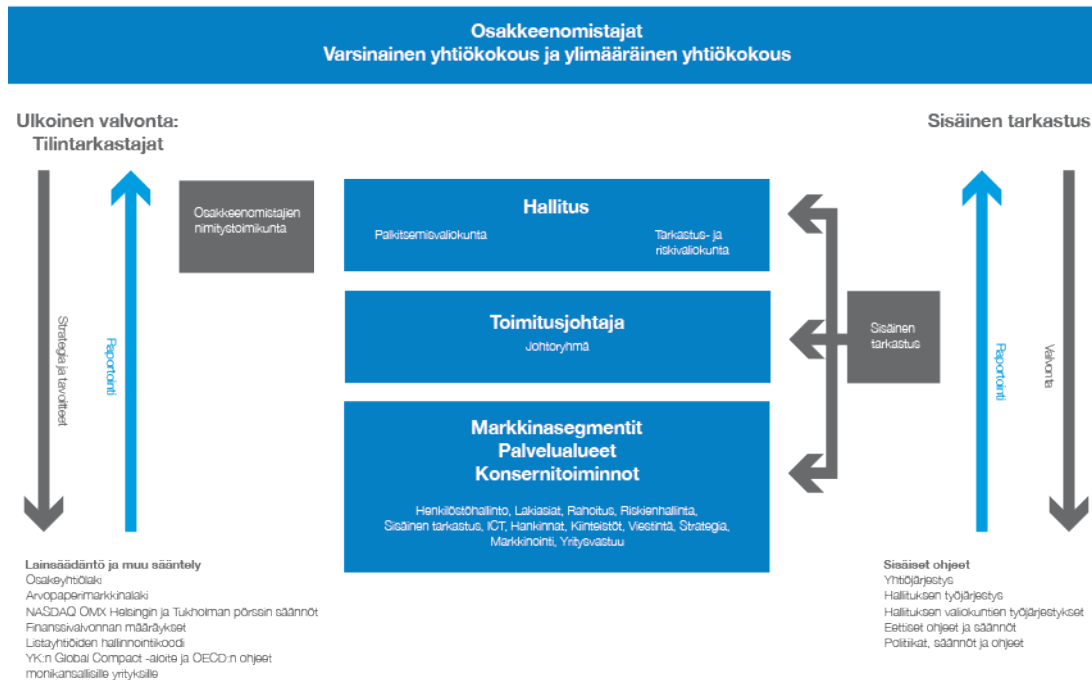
Osakkeenomistajat
Varsinainen yhtiökokous ja ylimääräinen yhtiökokous

Ulkoinen valvonta: Tilintarkastajat

Sisäinen tarkastus

Strategia ja tavoitteet

Raportointi

Osakkeenomistajien nimitystoimikunta

Hallitus
Palkitsemisvaliokunta
Tarkastus- ja riskivaliokunta

Toimitusjohtaja
Johtoryhmä

Markkinasegmentit
Palvelualueet
Konsernitoiminnot

Henkilöstöhallinto, Lakiasiat, Rahoitus, Riskienhallinta, Sisäinen tarkastus, ICT, Hankinnat, Kiinteistöt, Viestintä, Strategia, Markkinointi, Yritysvastuu

Sisäinen tarkastus

Raportointi

Valvonta

Lainsäädäntö ja muu sääntely
Osakeyhtiölaki
Arvopaperimarkkinalaki
NASDAQ OMX Helsingin ja Tukholman pörssin säännöt
Finanssivalvonnan määräykset
Listayhtiöiden hallinnointikoodi
YK:n Global Compact -aloite ja OECD:n ohjeet monikansallisille yrityksille

Sisäiset ohjeet
Yhtiöjärjestys
Hallituksen työjärjestys
Hallituksen valiokuntien työjärjestykset
Eettiset ohjeet ja säännöt
Politiikat, säännöt ja ohjeet